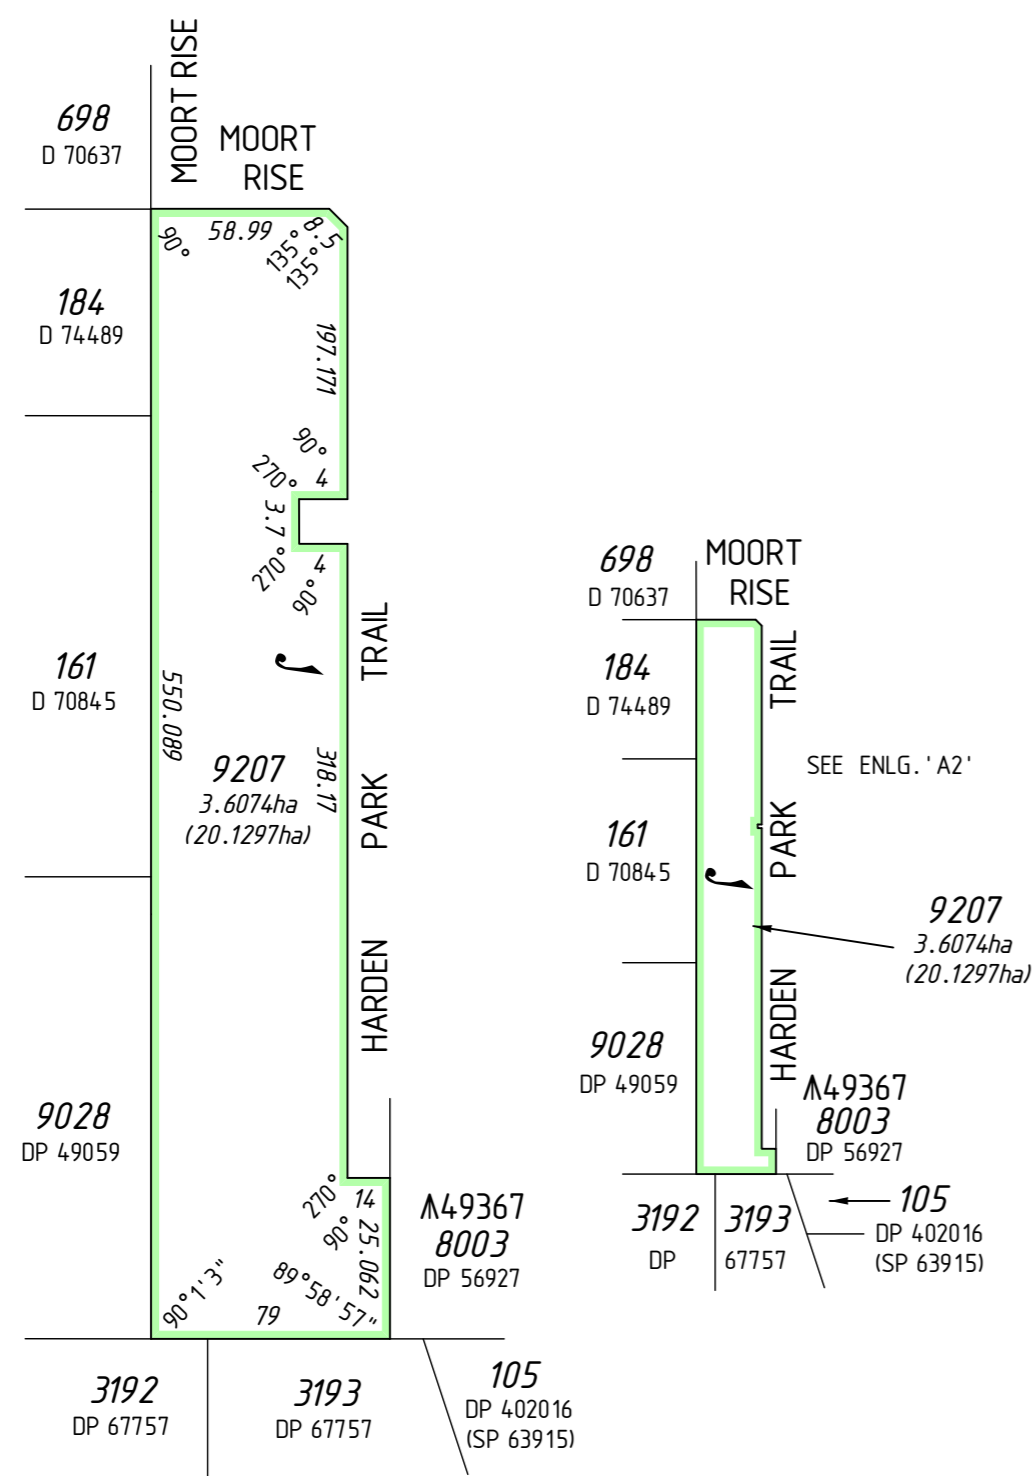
MOORT RISE

698
D 70637

MOORT RISE

184
D 74489

58.99
90°
135°
8.5
135°

197.171

90°
270°
4
3.7
270°
4
90°

TRAIL

161
D 70845

550.089

9207
3.6074ha
(20.1297ha)

318.17

PARK

HARDEN

9028
DP 49059

270°
14
90°
25.062

Λ49367
8003
DP 56927

90°1'3"
89°58'57"
79

3192
DP 67757

3193
DP 67757

105
DP 402016
(SP 63915)

698
D 70637

MOORT RISE

184
D 74489

TRAIL

SEE ENLG.'A2'

161
D 70845

PARK

9207
3.6074ha
(20.1297ha)

9028
DP 49059

HARDEN

Λ49367
8003
DP 56927

3192
DP

3193
67757

105
DP 402016
(SP 63915)